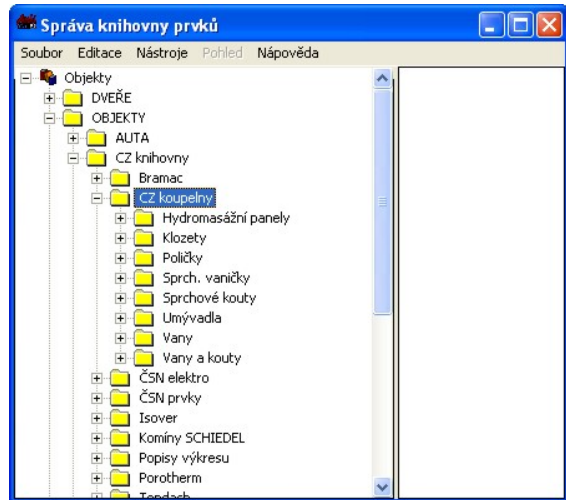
Správa knihovny prvků

Soubor Editace Nástroje Pohled Nápověda

Objekty
DVEŘE
OBJEKTY
AUTA
CZ knihovny
Bramac
CZ koupelny
Hydromasážní panely
Klozety
Poličky
Sprch. vaničky
Sprchové kouty
Umývadla
Vany
Vany a kouty
ČSN elektro
ČSN prvky
Isover
Komíny SCHIEDEL
Popisy výkresu
Porotherm
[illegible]